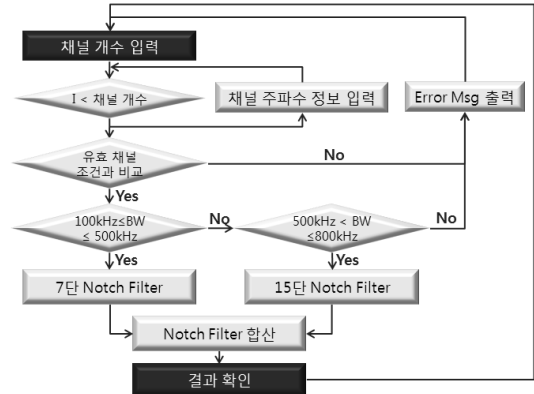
채널 개수 입력

I < 채널 개수

채널 주파수 정보 입력

Error Msg 출력

유효 채널 조건과 비교

No

Yes

100kHz≤BW ≤ 500kHz

No

500kHz < BW ≤800kHz

No

Yes

Yes

7단 Notch Filter

15단 Notch Filter

Notch Filter 합산

결과 확인